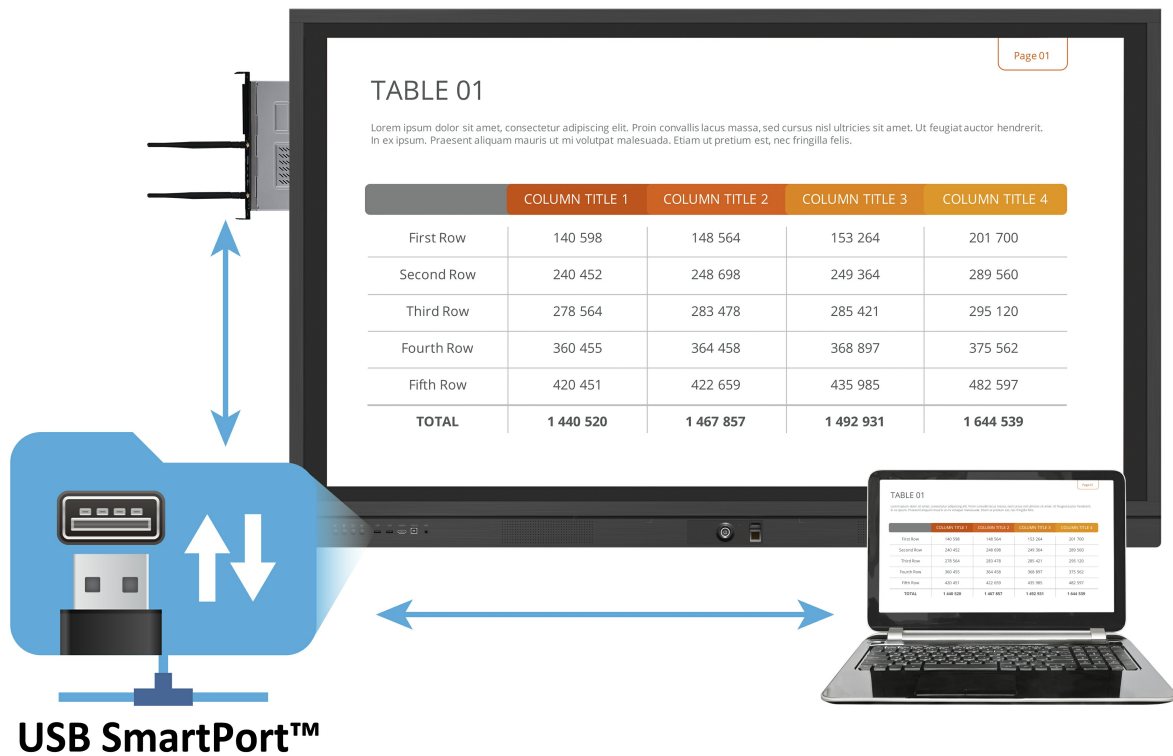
Page 01

TABLE 01

Lorem ipsum dolor sit amet, consectetur adipiscing elit. Proin convallis lacus massa, sed cursus nisl ultricies sit amet. Ut feugiat auctor hendrerit. In ex ipsum. Praesent aliquam mauris ut mi volutpat malesuada. Etiam ut pretium est, nec fringilla felis.

| | COLUMN TITLE 1 | COLUMN TITLE 2 | COLUMN TITLE 3 | COLUMN TITLE 4 |
|---|---|---|---|---|
| First Row | 140 598 | 148 564 | 153 264 | 201 700 |
| Second Row | 240 452 | 248 698 | 249 364 | 289 560 |
| Third Row | 278 564 | 283 478 | 285 421 | 295 120 |
| Fourth Row | 360 455 | 364 458 | 368 897 | 375 562 |
| Fifth Row | 420 451 | 422 659 | 435 985 | 482 597 |
| TOTAL | 1 440 520 | 1 467 857 | 1 492 931 | 1 644 539 |

Page 01

TABLE 01

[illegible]

| | COLUMN TITLE 1 | COLUMN TITLE 2 | COLUMN TITLE 3 | COLUMN TITLE 4 |
|---|---|---|---|---|
| First Row | 140 598 | 148 564 | 153 264 | 201 700 |
| Second Row | 240 452 | 248 698 | 249 364 | 289 560 |
| Third Row | 278 564 | 283 478 | 285 421 | 295 120 |
| Fourth Row | 360 455 | 364 458 | 368 897 | 375 562 |
| Fifth Row | 420 451 | 422 659 | 435 985 | 482 597 |
| TOTAL | 1 440 520 | 1 467 857 | 1 492 931 | 1 644 539 |

USB SmartPort™